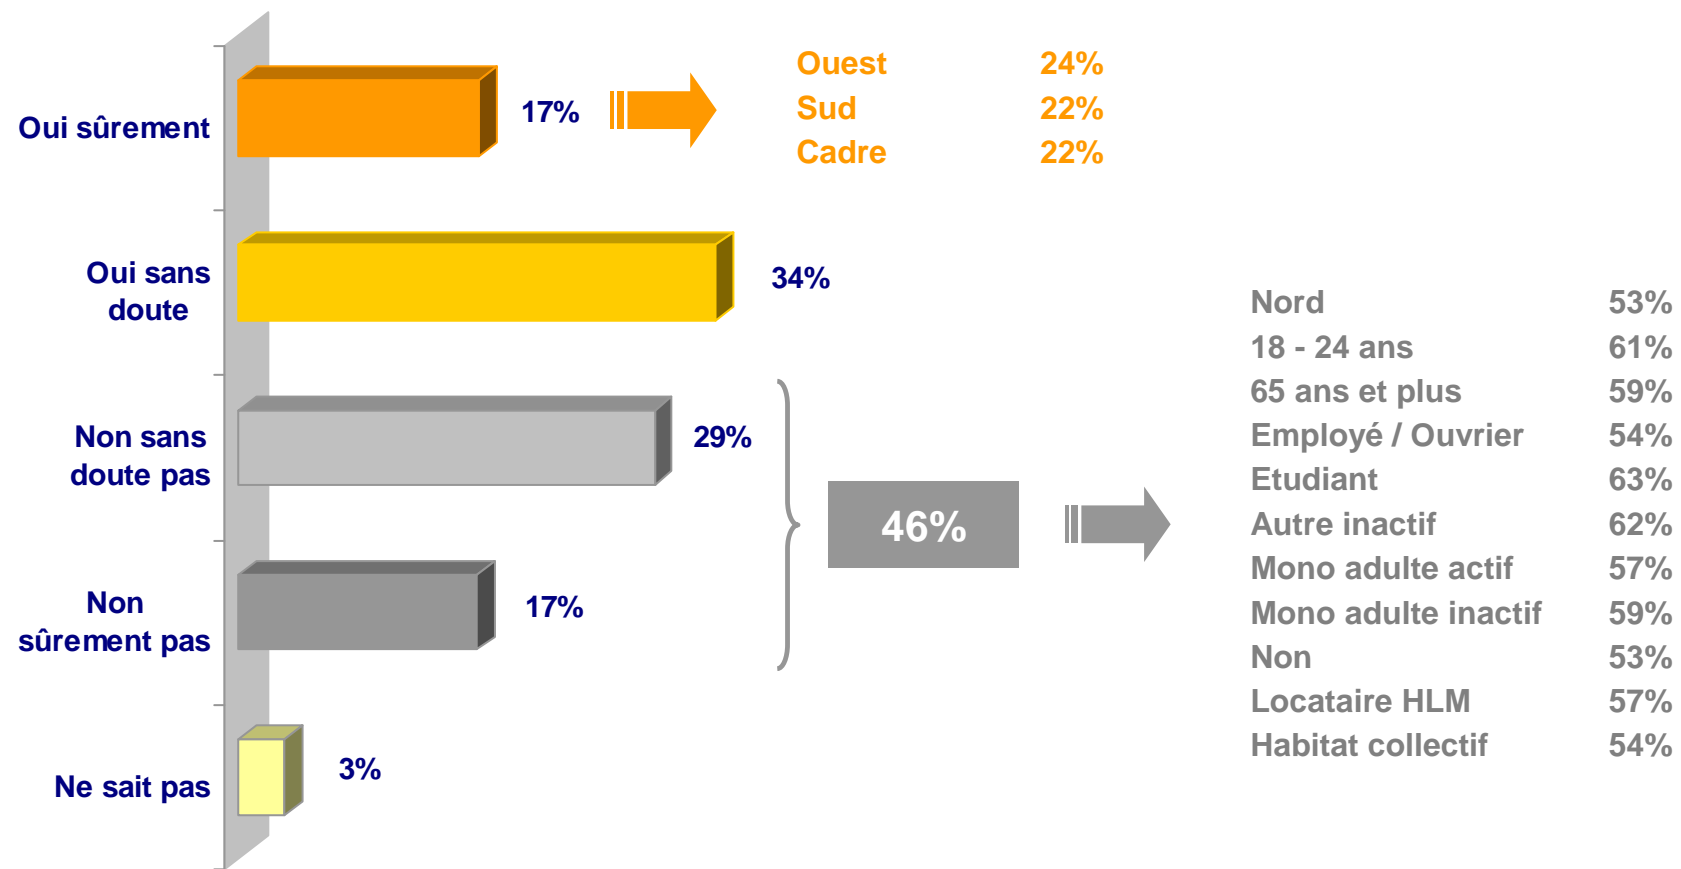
Oui sûrement
17%

| Ouest | 24% |
|---|---|
| Sud | 22% |
| Cadre | 22% |

Oui sans doute
34%

Non sans doute pas
29%

Non sûrement pas
17%

Ne sait pas
3%

46%

| Nord | 53% |
|---|---|
| 18 - 24 ans | 61% |
| 65 ans et plus | 59% |
| Employé / Ouvrier | 54% |
| Etudiant | 63% |
| Autre inactif | 62% |
| Mono adulte actif | 57% |
| Mono adulte inactif | 59% |
| Non | 53% |
| Locataire HLM | 57% |
| Habitat collectif | 54% |